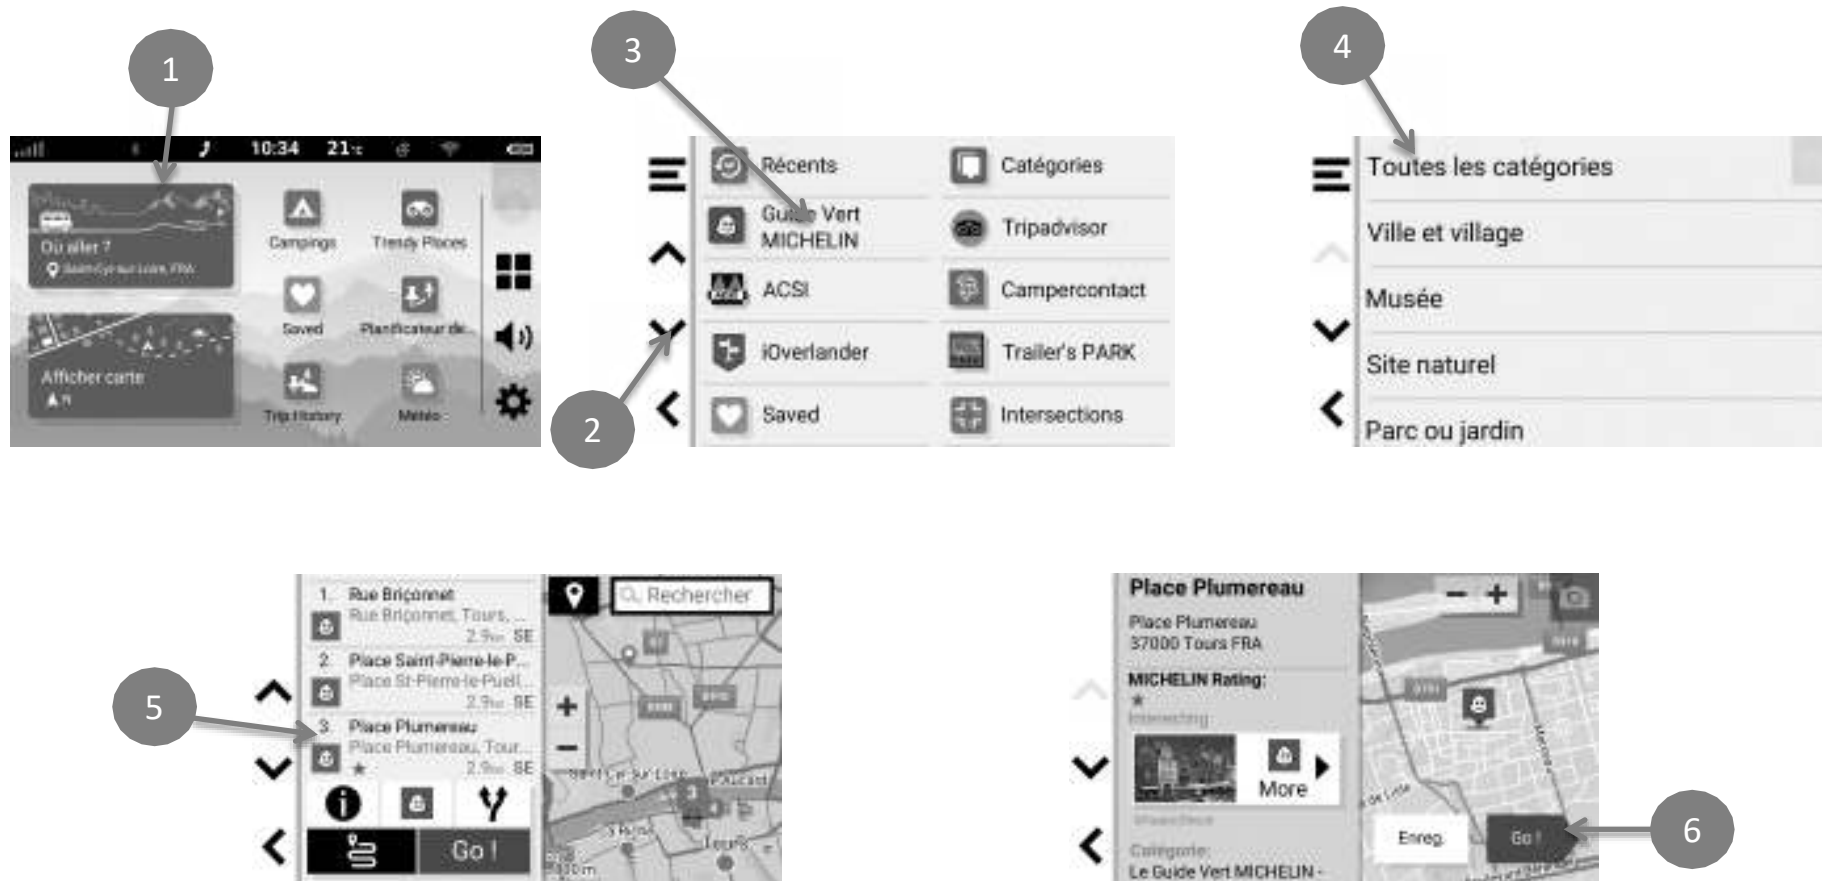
1

10:34 21°c

Où aller ?

Afficher carte

Campings

Trendy Places

Saved

Planificateur de...

Trip History

Météo

3

Récents

Catégories

Guide Vert MICHELIN

Tripadvisor

ACSI

Campercontact

iOverlander

Trailer's PARK

Saved

Intersections

2

4

Toutes les catégories

Ville et village

Musée

Site naturel

Parc ou jardin

5

1. Rue Briçonnet
Rue Briçonnet, Tours, ...
2.9km SE

2. Place Saint-Pierre-le-P...
Place St-Pierre-le-Puell...
2.9km SE

3. Place Plumereau
Place Plumereau, Tour...
★ 2.9km SE

Go !

Rechercher

Place Plumereau

Place Plumereau
37000 Tours FRA

MICHELIN Rating:
★
Interesting

More

Catégorie:
Le Guide Vert MICHELIN -

Enreg.

Go !

6